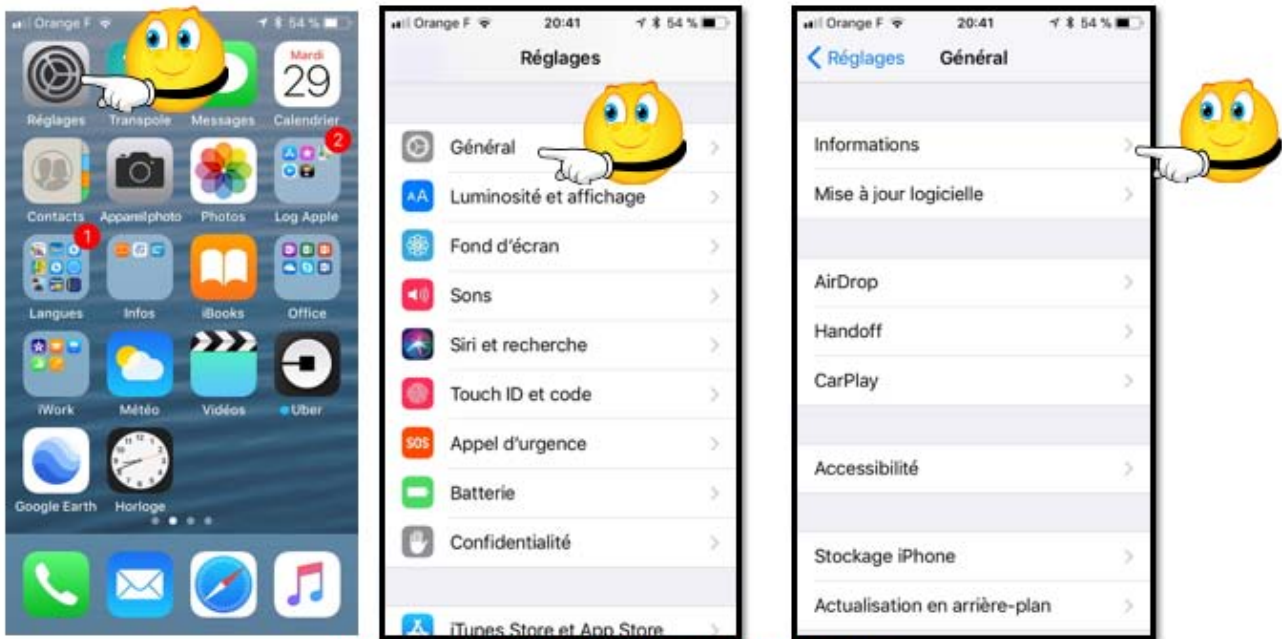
Orange F 54 %

Mardi
29

Réglages Transpole Messages Calendrier

2

Contacts Appareil photo Photos Log Apple

1

Langues Infos iBooks Office

iWork Météo Vidéos Uber

Google Earth Horloge

Orange F 20:41 54 %

Réglages

Général

Luminosité et affichage

Fond d'écran

Sons

Siri et recherche

Touch ID et code

SOS Appel d'urgence

Batterie

Confidentialité

iTunes Store et App Store

Orange F 20:41 54 %

< Réglages Général

Informations

Mise à jour logicielle

AirDrop

Handoff

CarPlay

Accessibilité

Stockage iPhone

Actualisation en arrière-plan